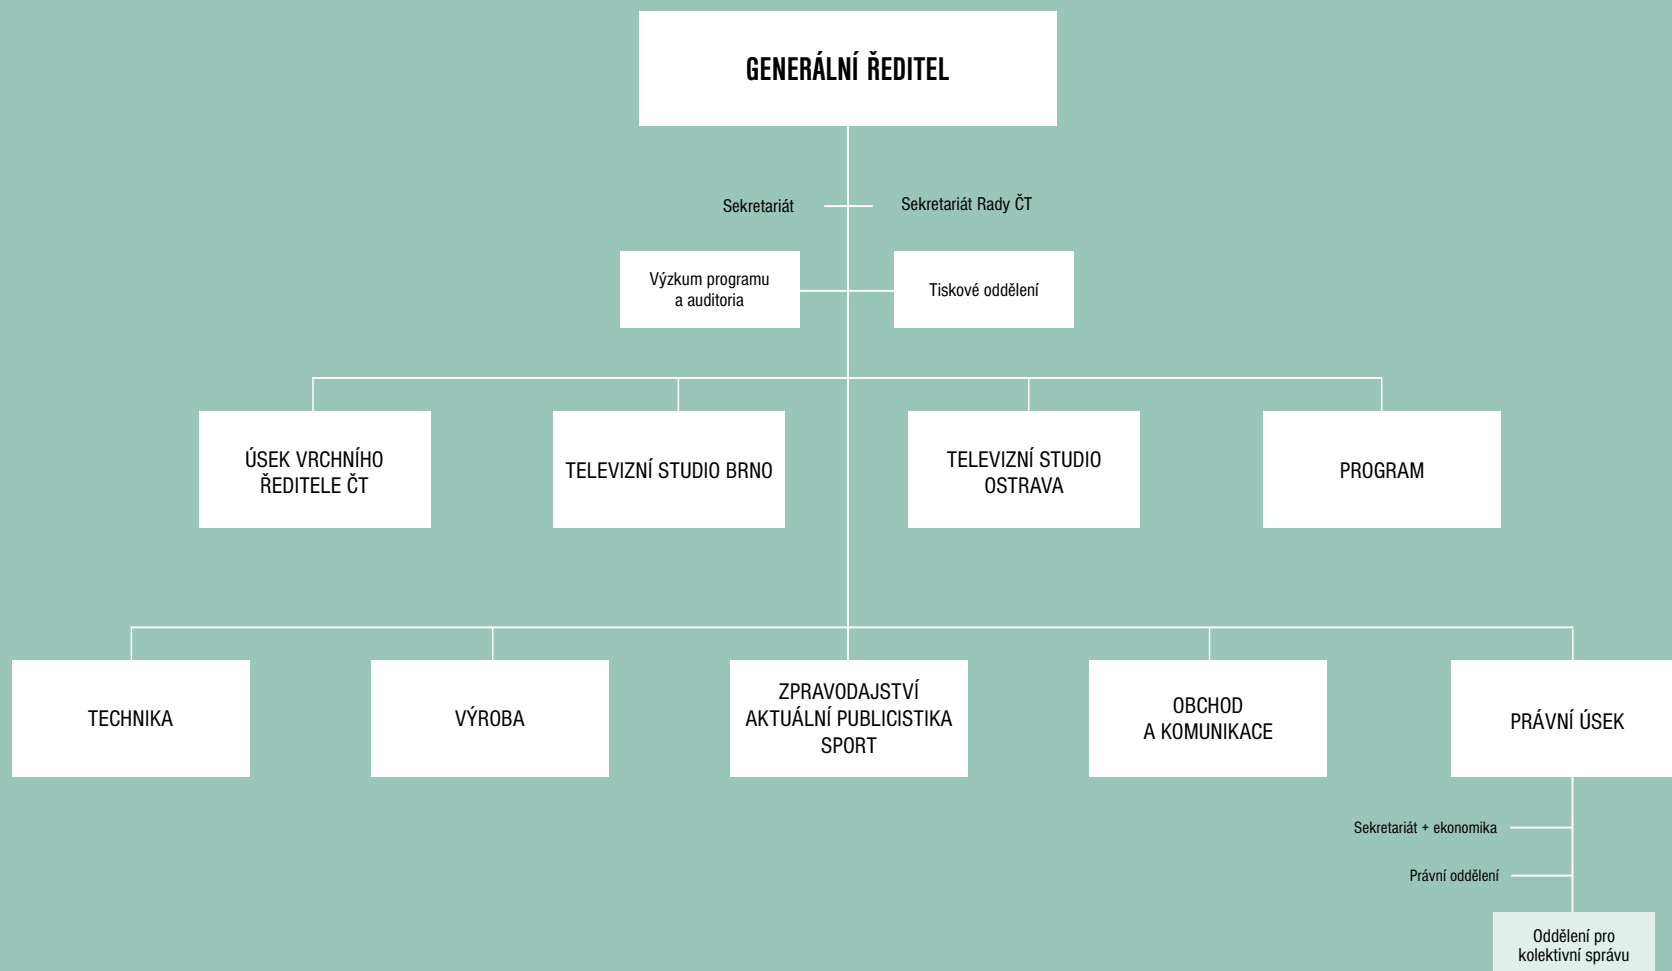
GENERÁLNÍ ŘEDITEL

Sekretariát

Sekretariát Rady ČT

Výzkum programu a auditoria

Tiskové oddělení

ÚSEK VRCHNÍHO ŘEDITELE ČT

TELEVIZNÍ STUDIO BRNO

TELEVIZNÍ STUDIO OSTRAVA

PROGRAM

TECHNIKA

VÝROBA

ZPRAVODAJSTVÍ AKTUÁLNÍ PUBLICISTIKA SPORT

OBCHOD A KOMUNIKACE

PRÁVNÍ ÚSEK

Sekretariát + ekonomika

Právní oddělení

Oddělení pro kolektivní správu